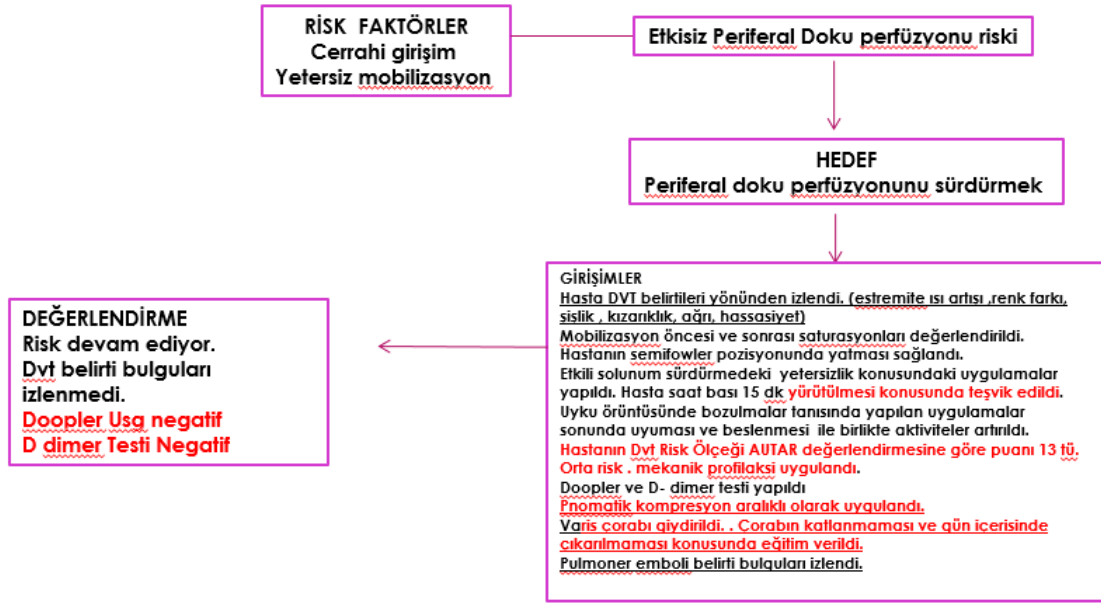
RİSK FAKTÖRLER
Cerrahi girişim
Yetersiz mobilizasyon

Etkisiz Periferal Doku perfüzyonu riski

HEDEF
Periferal doku perfüzyonunu sürdürmek

GİRİŞİMLER
Hasta DVT belirtileri yönünden izlendi. (estremite ısı artısı ,renk farkı, şişlik , kızarıklık, ağrı, hassasiyet)
Mobilizasyon öncesi ve sonrası saturasyonları değerlendirildi.
Hastanın semifowler pozisyonunda yatması sağlandı.
Etkili solunum sürdürmedeki yetersizlik konusundaki uygulamalar yapıldı. Hasta saat bası 15 dk yürütülmesi konusunda teşvik edildi.
Uyku örüntüsünde bozulmalar tanısında yapılan uygulamalar sonunda uyuması ve beslenmesi ile birlikte aktiviteler artırıldı.
Hastanın Dvt Risk Ölçeği AUTAR değerlendirmesine göre puanı 13 tü. Orta risk . mekanik profilaksi uygulandı.
Doopler ve D- dimer testi yapıldı
Pnomatik kompresyon aralıklı olarak uygulandı.
Varis çorabı giydirildi. . Çorabın katlanmaması ve gün içerisinde çıkarılmaması konusunda eğitim verildi.
Pulmoner emboli belirti bulguları izlendi.

DEĞERLENDİRME
Risk devam ediyor.
Dvt belirti bulguları izlenmedi.
Doopler Usg negatif
D dimer Testi Negatif